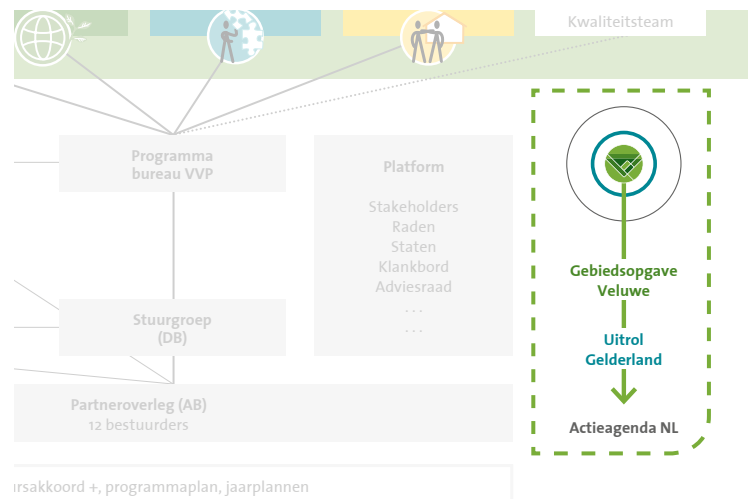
Kwaliteitsteam

Programma bureau VVP

Platform

Stakeholders
Raden
Staten
Klankbord
Adviesraad
...
...

Stuurgroep (DB)

Partneroverleg (AB)
12 bestuurders

Gebiedsopgave Veluwe

Uitrol Gelderland

Actieagenda NL

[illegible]rsakkoord +, programmaplan, jaarplannen